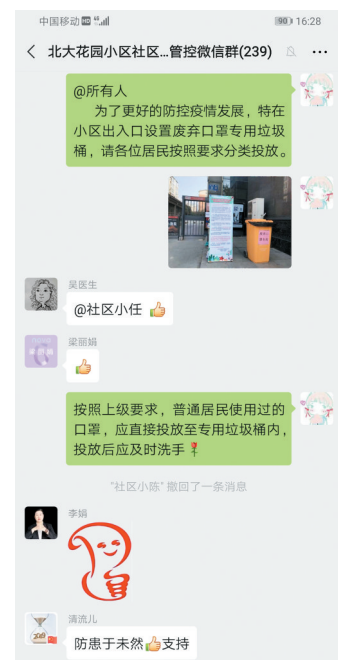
中国移动 HD 4G

90 16:28

< 北大花园小区社区...管控微信群(239)

@所有人
为了更好的防控疫情发展，特在小区出入口设置废弃口罩专用垃圾桶，请各位居民按照要求分类投放。

吴医生

@社区小任

梁丽娟

按照上级要求，普通居民使用过的口罩，应直接投放至专用垃圾桶内，投放后应及时洗手

"社区小陈" 撤回了一条消息

李娟

清流儿

防患于未然支持